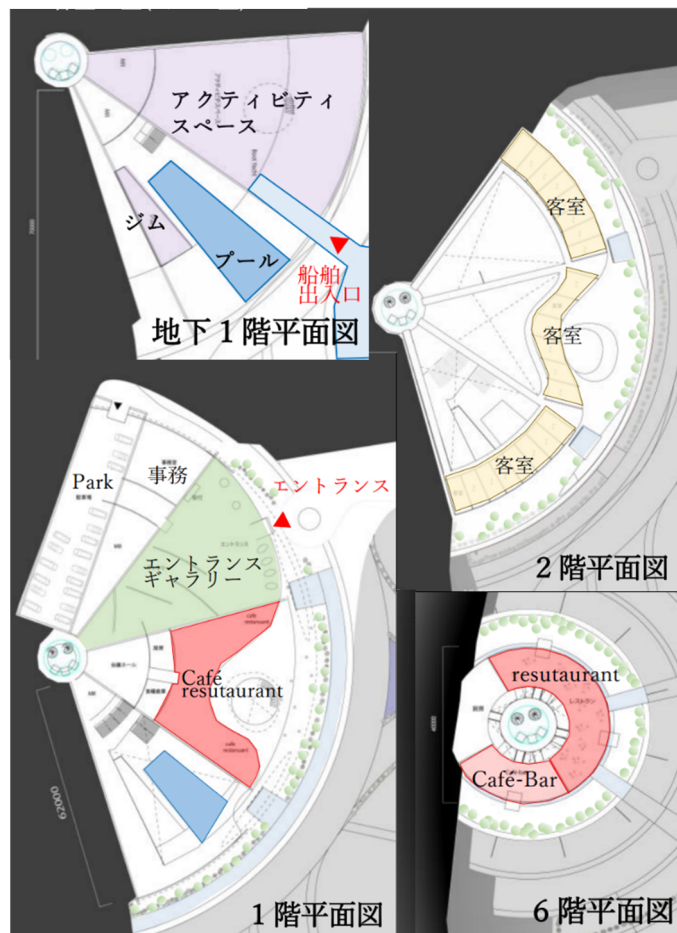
アクティビティスペース

ジム

プール

船舶出入口

地下１階平面図

客室

客室

客室

２階平面図

Park

事務

エントランス

エントランスギャラリー

Café resutaurant

62000

１階平面図

resutaurant

Café-Bar

６階平面図